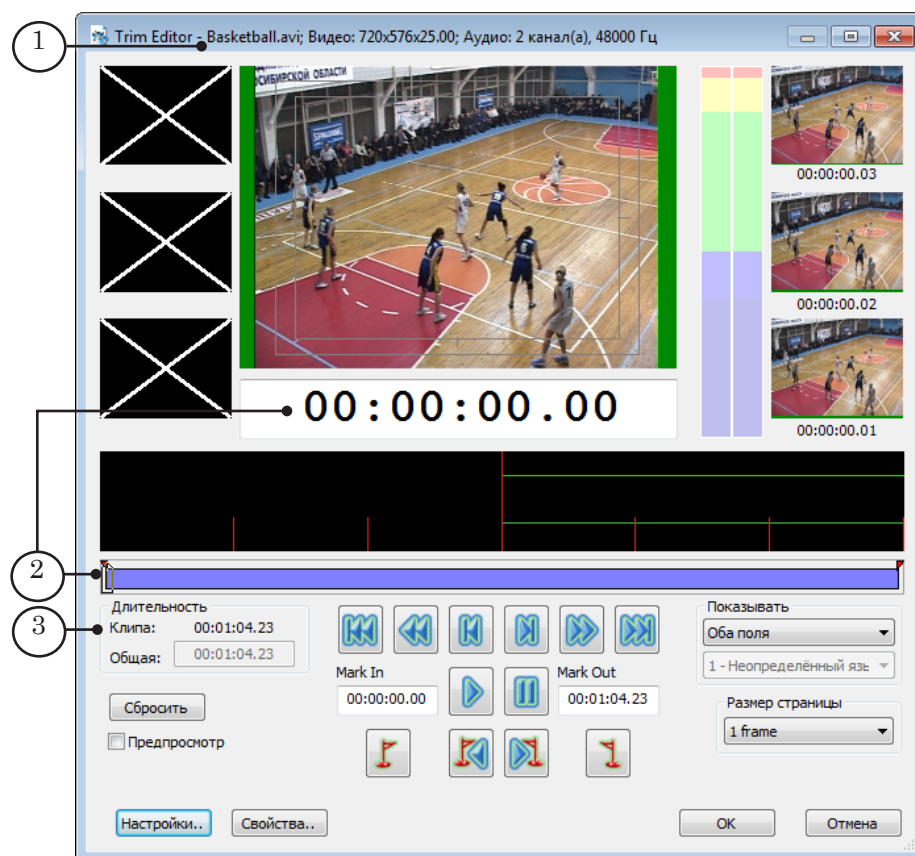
1

Trim Editor - Basketball.avi; Видео: 720x576x25.00; Аудио: 2 канал(а), 48000 Гц

СИБИРСКОЙ ОБЛАСТИ

00:00:00.03

00:00:00.02

00:00:00.01

00:00:00.00

2

3

Длительность

Клипа: 00:01:04.23

Общая: 00:01:04.23

Mark In

00:00:00.00

Mark Out

00:01:04.23

Показывать

Оба поля

1 - Неопределённый язы

Размер страницы

1 frame

Сбросить

Предпросмотр

Настройки..

Свойства..

OK

Отмена